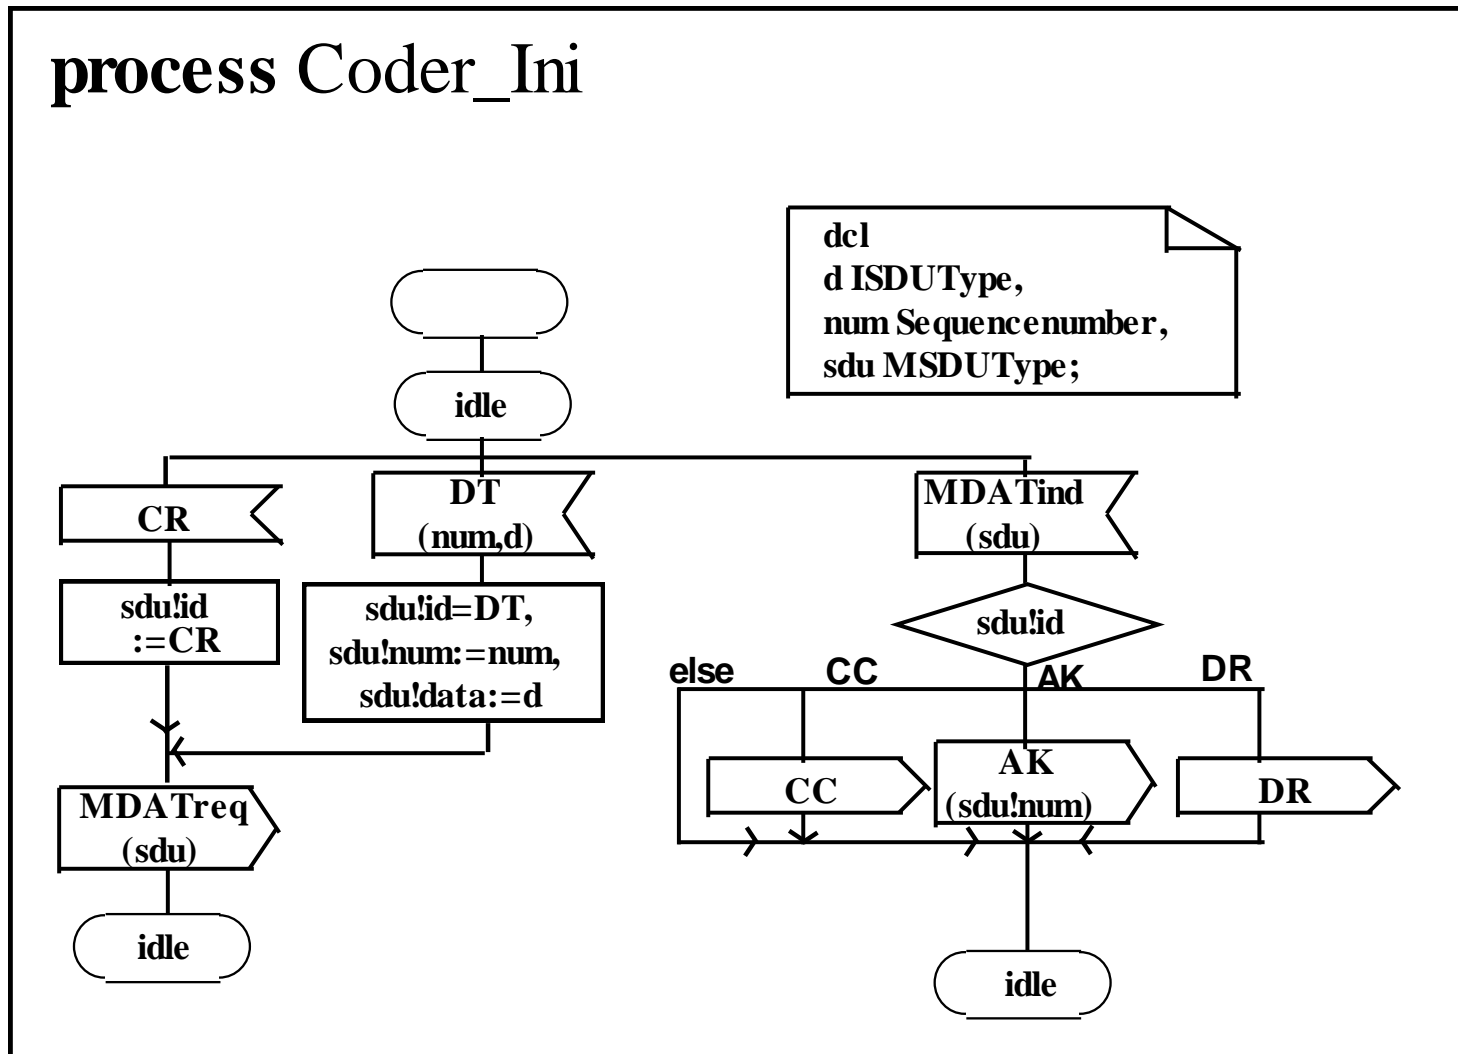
**process** Coder_Ini

dcl
d ISDUType,
num Sequencenumber,
sdu MSDUType;

idle

CR

sdu!id
:=CR

DT
(num,d)

sdu!id=DT,
sdu!num:=num,
sdu!data:=d

MDATreq
(sdu)

idle

MDATind
(sdu)

sdu!id

else

CC

AK

DR

CC

AK
(sdu!num)

DR

idle